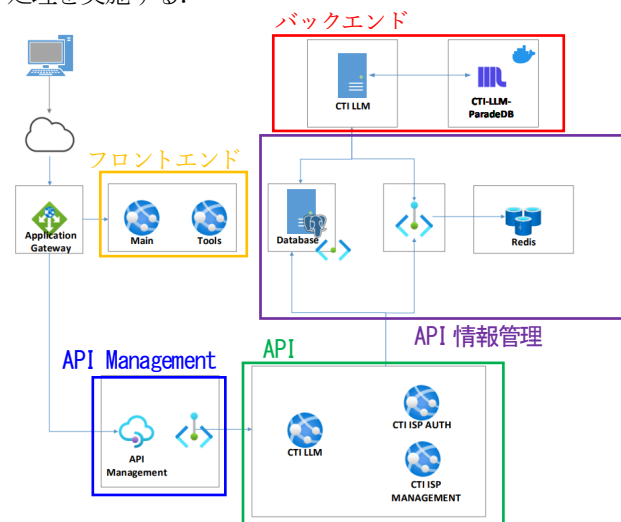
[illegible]

バックエンド

CTI LLM

CTI-LLM-ParadeDB

フロントエンド

Application Gateway

Main

Tools

Database

Redis

API 情報管理

API Management

API

API Management

CTI LLM

CTI ISP AUTH

CTI ISP MANAGEMENT